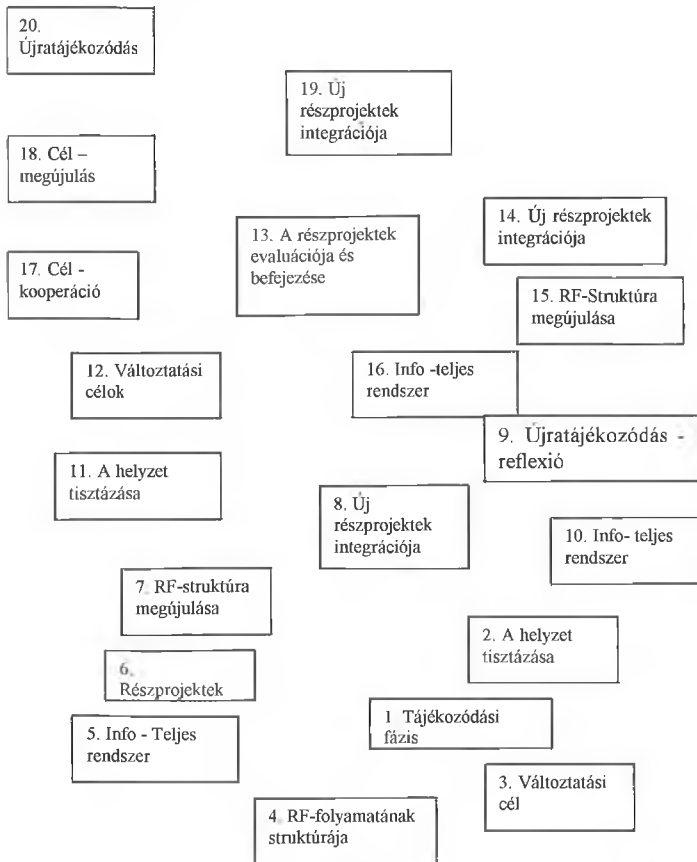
20. Újratájékozódás

19. Új részprojektek integrációja

18. Cél – megújulás

13. A részprojektek evaluációja és befejezése

14. Új részprojektek integrációja

17. Cél - kooperáció

15. RF-Struktúra megújulása

12. Változtatási célok

16. Info -teljes rendszer

9. Újratájékozódás - reflexió

11. A helyzet tisztázása

8. Új részprojektek integrációja

10. Info- teljes rendszer

7. RF-struktúra megújulása

2. A helyzet tisztázása

6. Részprojektek

1. Tájékozódási fázis

5. Info - Teljes rendszer

3. Változtatási cél

4. RF-folyamatának struktúrája